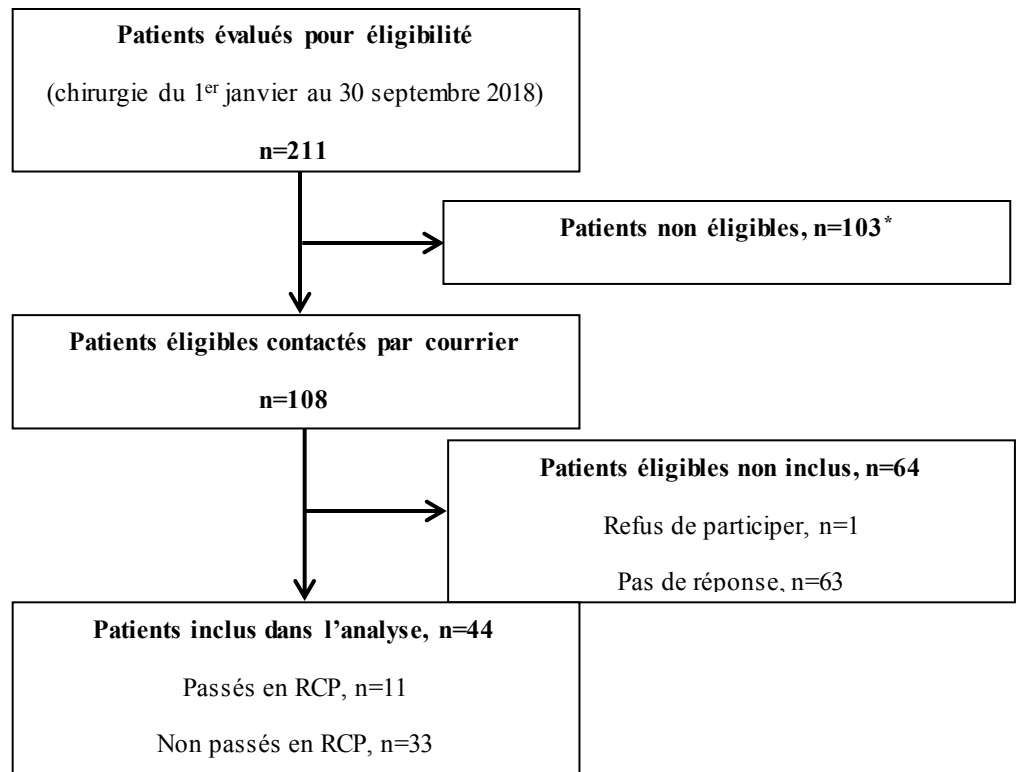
Patients évalués pour éligibilité

(chirurgie du 1$^{er}$ janvier au 30 septembre 2018)

n=211

Patients non éligibles, n=103$^{*}$

Patients éligibles contactés par courrier

n=108

Patients éligibles non inclus, n=64

Refus de participer, n=1

Pas de réponse, n=63

Patients inclus dans l'analyse, n=44

Passés en RCP, n=11

Non passés en RCP, n=33